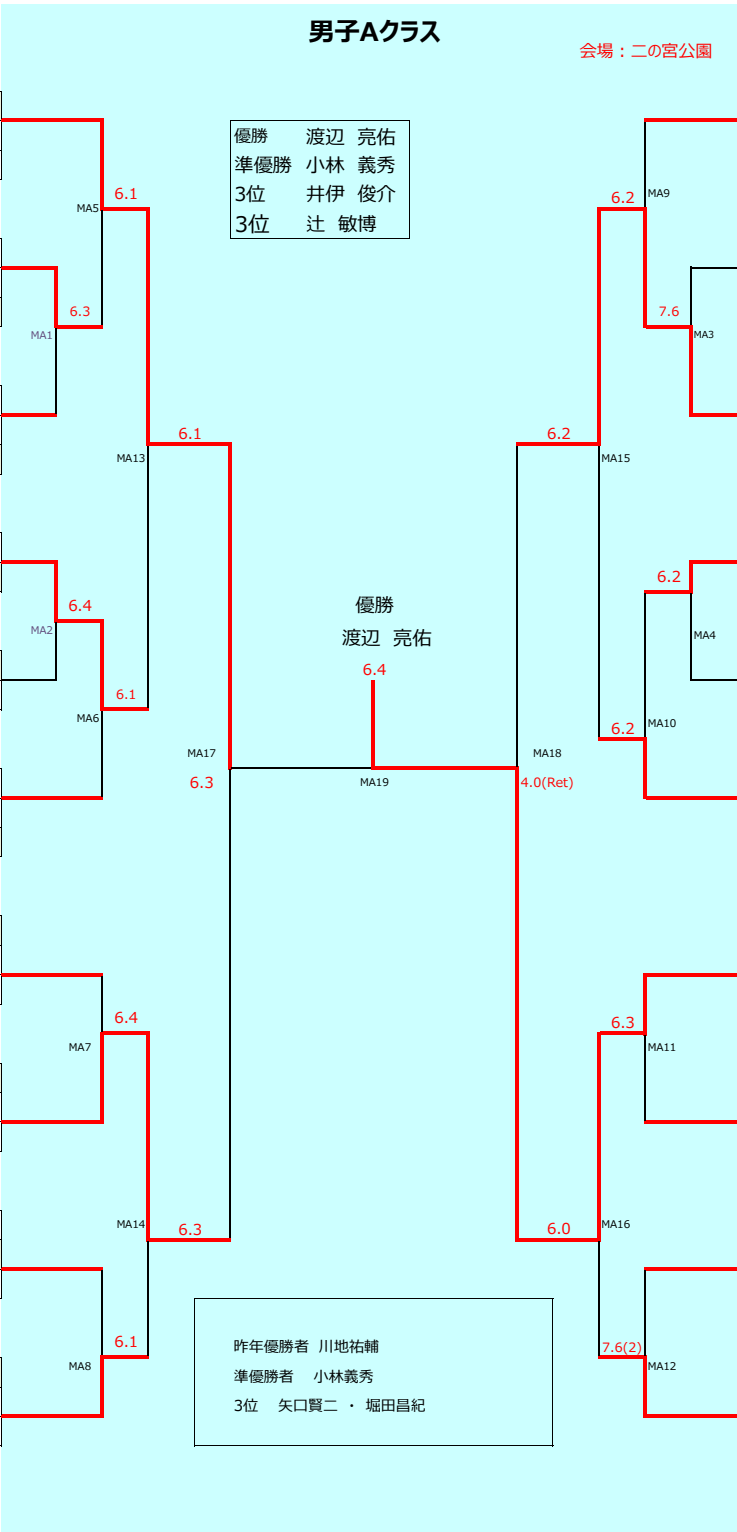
男子Aクラス

会場：二の宮公園

| 優勝 | 渡辺 亮佑 |
|---|---|
| 準優勝 | 小林 義秀 |
| 3位 | 井伊 俊介 |
| 3位 | 辻 敏博 |

6.1
MA5
6.3
MA1
6.1
MA13
6.4
MA2
6.1
MA6
MA17
6.3
6.4
MA7
MA14
6.3
6.1
MA8

優勝
渡辺 亮佑
6.4
MA19

6.2
MA9
7.6
MA3
6.2
MA15
6.2
MA4
6.2
MA10
MA18
4.0(Ret)
6.3
MA11
6.0
MA16
7.6(2)
MA12

昨年優勝者 川地祐輔
準優勝者 小林義秀
3位 矢口賢二 ・ 堀田昌紀